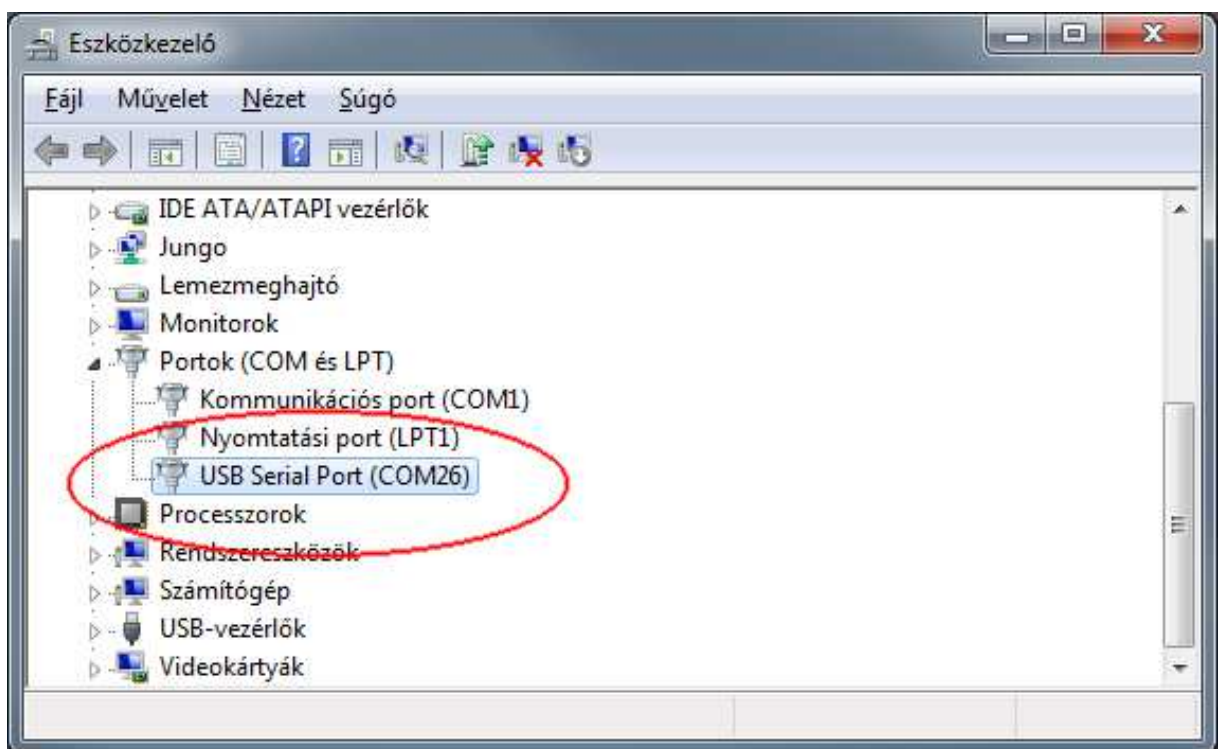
Eszközkezelő

Fájl Művelet Nézet Súgó

IDE ATA/ATAPI vezérlők
Jungo
Lemezmeghajtó
Monitorok
Portok (COM és LPT)
Kommunikációs port (COM1)
Nyomtatási port (LPT1)
USB Serial Port (COM26)
Processzorok
Rendszereszközök
Számítógép
USB-vezérlők
Videokártyák